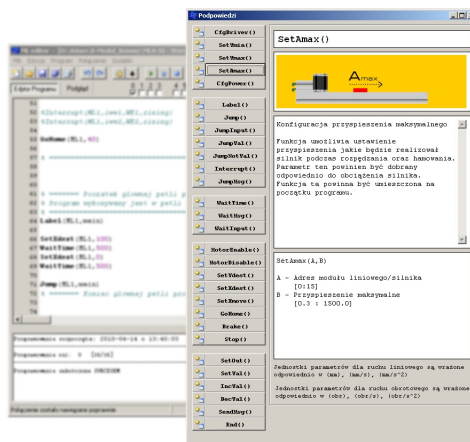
Podpowiedzi

CfgDriver()
SetVmin()
SetVmax()
SetAmax()
CfgPower()
Label()
Jump()
JumpInput()
JumpVal()
JumpNotVal()
Interrupt()
JumpMsg()
WaitTime()
WaitMsg()
WaitInput()
MotorEnable()
MotorDisable()
SetXdest()
SetXmove()
GoHome()
Brake()
Stop()
SetOut()
SetVal()
IncVal()
DecVal()
SendMsg()
End()

SetAmax()

$A_{max}$

Konfiguracja przyspieszenia maksymalnego

Funkcja umożliwia ustawienie przyspieszenia jakie będzie realizował silnik podczas rozpędzania oraz hamowania. Parametr ten powinien być dobrany odpowiednio do obciążenia silnika. Funkcja ta powinna być umieszczona na początku programu.

SetAmax(A,B)

A - Adres modułu liniowego/silnika
[0:15]
B - Przyspieszenie maksymalne
[0.3 : 1500.0]

Jednostki parametrów dla ruchu liniowego są wrażone odpowiednio w (mm), (mm/s), (mm/s^2)

Jednostki parametrów dla ruchu obrotowego są wrażone odpowiednio w (obr), (obr/s), (obr/s^2)

Edytor Programu

51
52 #Interrupt(ML1,1we1,ME1,rising)
53 #Interrupt(ML1,1we2,ME2,rising)
54
55 GoHome(ML1,40)
56
57 # ======
58
59
60
61
62 # ======= Początek głównej pętli p
63 # Program wykonywany jest w pętli
64
65 Label(ML1,main)
66
67 SetXdest(ML1,100)
68 WaitTime(ML1,500)
69 SetXdest(ML1,0)
70 WaitTime(ML1,500)
71
72 Jump(ML1,main)
73 # ====== Koniec głównej pętli pro
74
75
76

Programowanie rozpoczęte: 2010-04-14 o 10:45:03
Programowanie ukończone POWODZENIE
Połączenie zostało nawiązane poprawnie